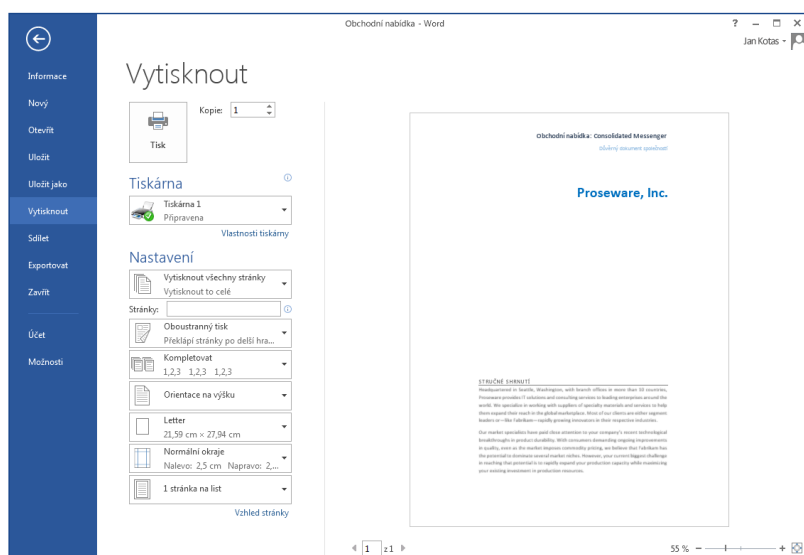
Obchodní nabídka - Word
? – □ ×
Jan Kotas

Informace
Nový
Otevřít
Uložit
Uložit jako
Vytisknout
Sdílet
Exportovat
Zavřít
Účet
Možnosti

Vytisknout

Kopie: 1

Tisk

Tiskárna

Tiskárna 1
Připravena

Vlastnosti tiskárny

Nastavení

Vytisknout všechny stránky
Vytisknout to celé

Stránky:

Oboustranný tisk
Překlápí stránky po delší hra...

Kompletovat
1,2,3 1,2,3 1,2,3

Orientace na výšku

Letter
21,59 cm × 27,94 cm

Normální okraje
Nalevo: 2,5 cm Napravo: 2,...

1 stránka na list

Vzhled stránky

Obchodní nabídka: Consolidated Messenger
Důvěrný dokument společnosti

Proseware, Inc.

STRUČNÉ SHRNUTÍ
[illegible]

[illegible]

1 z 1

55 %